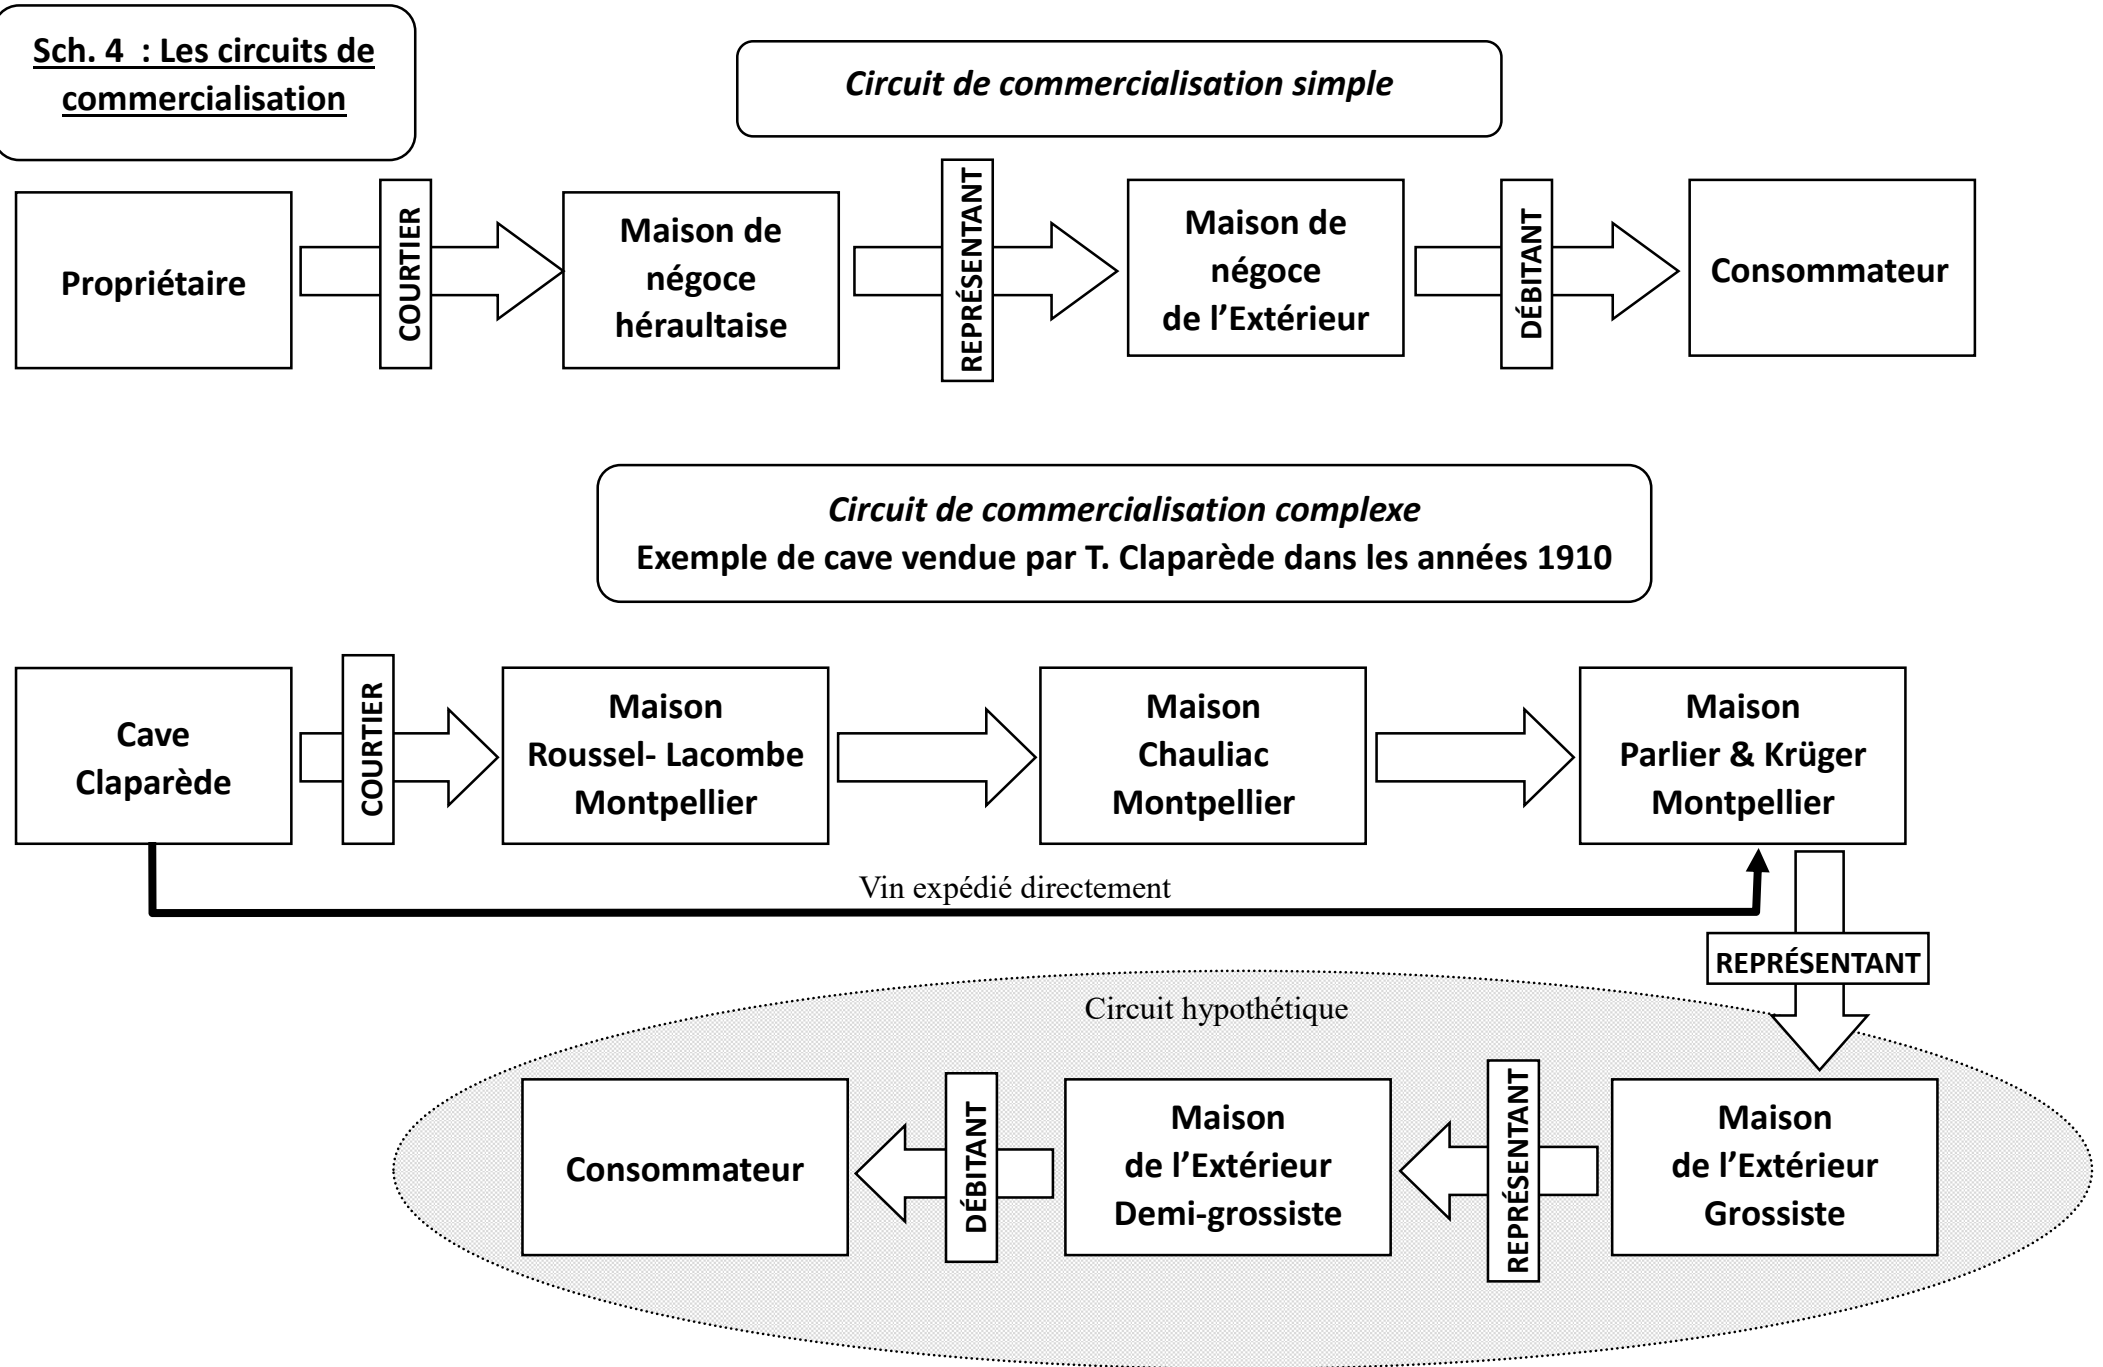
Sch. 4 : Les circuits de commercialisation

Circuit de commercialisation simple

Propriétaire

COURTIER

Maison de négoce héraultaise

REPRÉSENTANT

Maison de négoce de l'Extérieur

DÉBITANT

Consommateur

Circuit de commercialisation complexe
Exemple de cave vendue par T. Claparède dans les années 1910

Cave Claparède

COURTIER

Maison Roussel- Lacombe Montpellier

Maison Chauliac Montpellier

Maison Parlier & Krüger Montpellier

Vin expédié directement

REPRÉSENTANT

Circuit hypothétique

Maison de l'Extérieur Grossiste

REPRÉSENTANT

Maison de l'Extérieur Demi-grossiste

DÉBITANT

Consommateur